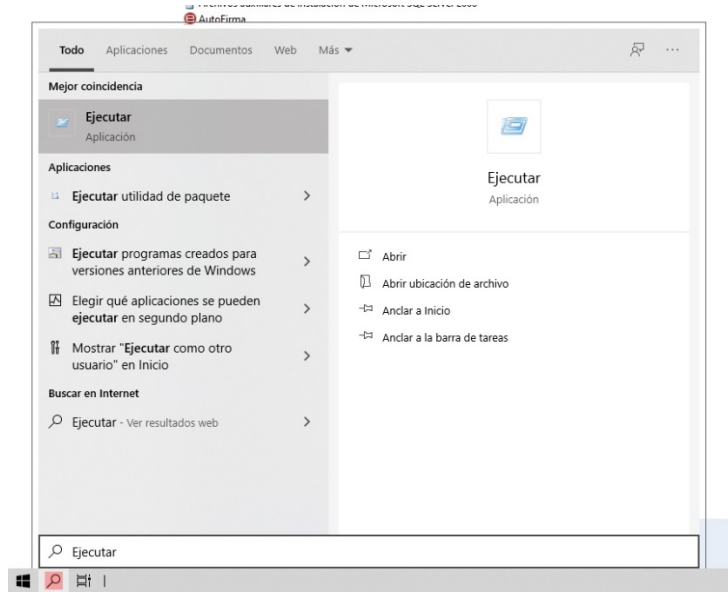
Archivos auxiliares de instalación de Microsoft SQL Server 2008
AutoFirma

Todo Aplicaciones Documentos Web Más ▾

Mejor coincidencia

Ejecutar
Aplicación

Aplicaciones

Ejecutar utilidad de paquete >

Configuración

Ejecutar programas creados para versiones anteriores de Windows >

Elegir qué aplicaciones se pueden ejecutar en segundo plano >

Mostrar "Ejecutar como otro usuario" en Inicio >

Buscar en Internet

Ejecutar - Ver resultados web >

Ejecutar
Aplicación

Abrir
Abrir ubicación de archivo
Anclar a Inicio
Anclar a la barra de tareas

Ejecutar